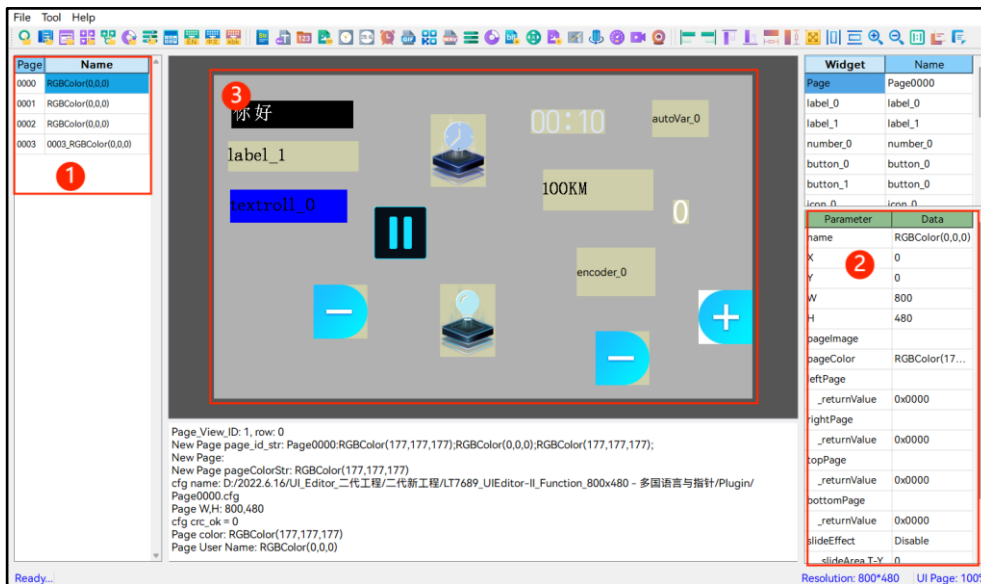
File Tool Help

| Page | Name |
|---|---|
| 0000 | RGBColor(0,0,0) |
| 0001 | RGBColor(0,0,0) |
| 0002 | RGBColor(0,0,0) |
| 0003 | 0003_RGBColor(0,0,0) |

1

3

你好

00:10

autoVar_0

label_1

textroll_0

100KM

0

encoder_0

Page_View_ID: 1, row: 0
New Page page_id_str: Page0000:RGBColor(177,177,177);RGBColor(0,0,0);RGBColor(177,177,177);
New Page:
New Page pageColorStr: RGBColor(177,177,177)
cfg name: D:/2022.6.16/UI_Editor_二代工程/二代新工程/LT7689_UIEditor-II_Function_800x480 - 多国语言与指针/Plugin/Page0000.cfg
Page W,H: 800,480
cfg crc_ok = 0
Page color: RGBColor(177,177,177)
Page User Name: RGBColor(0,0,0)

| Widget | Name |
|---|---|
| Page | Page0000 |
| label_0 | label_0 |
| label_1 | label_1 |
| number_0 | number_0 |
| button_0 | button_0 |
| button_1 | button_0 |
| icon_0 | icon_0 |

| Parameter | Data |
|---|---|
| name | RGBColor(0,0,0) |
| X | 0 |
| Y | 0 |
| W | 800 |
| H | 480 |
| pageImage | |
| pageColor | RGBColor(17... |
| leftPage | |
| _returnValue | 0x0000 |
| rightPage | |
| _returnValue | 0x0000 |
| topPage | |
| _returnValue | 0x0000 |
| bottomPage | |
| _returnValue | 0x0000 |
| slideEffect | Disable |
| _slideArea T-Y | 0 |

2

Ready...

Resolution: 800*480 UI Page: 100